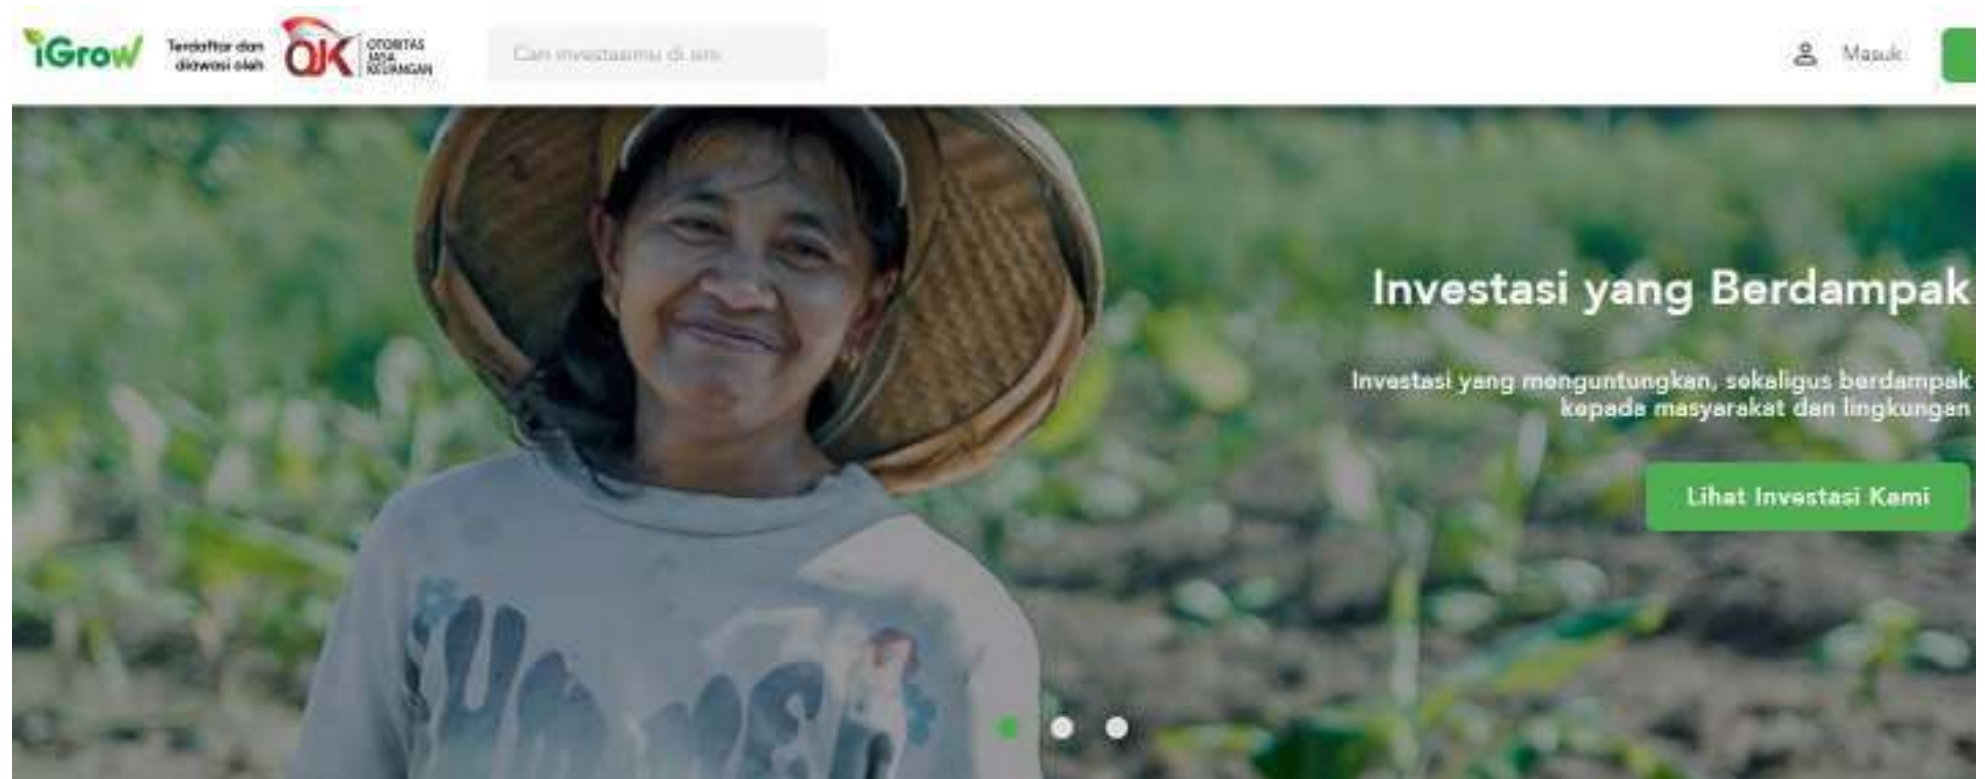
iGrow Terdaftar dan diawasi oleh OJK OTORITAS JASA KEUANGAN

Cari investasimu di sini

Masuk

Investasi yang Berdampak

Investasi yang menguntungkan, sekaligus berdampak kepada masyarakat dan lingkungan

Lihat Investasi Kami